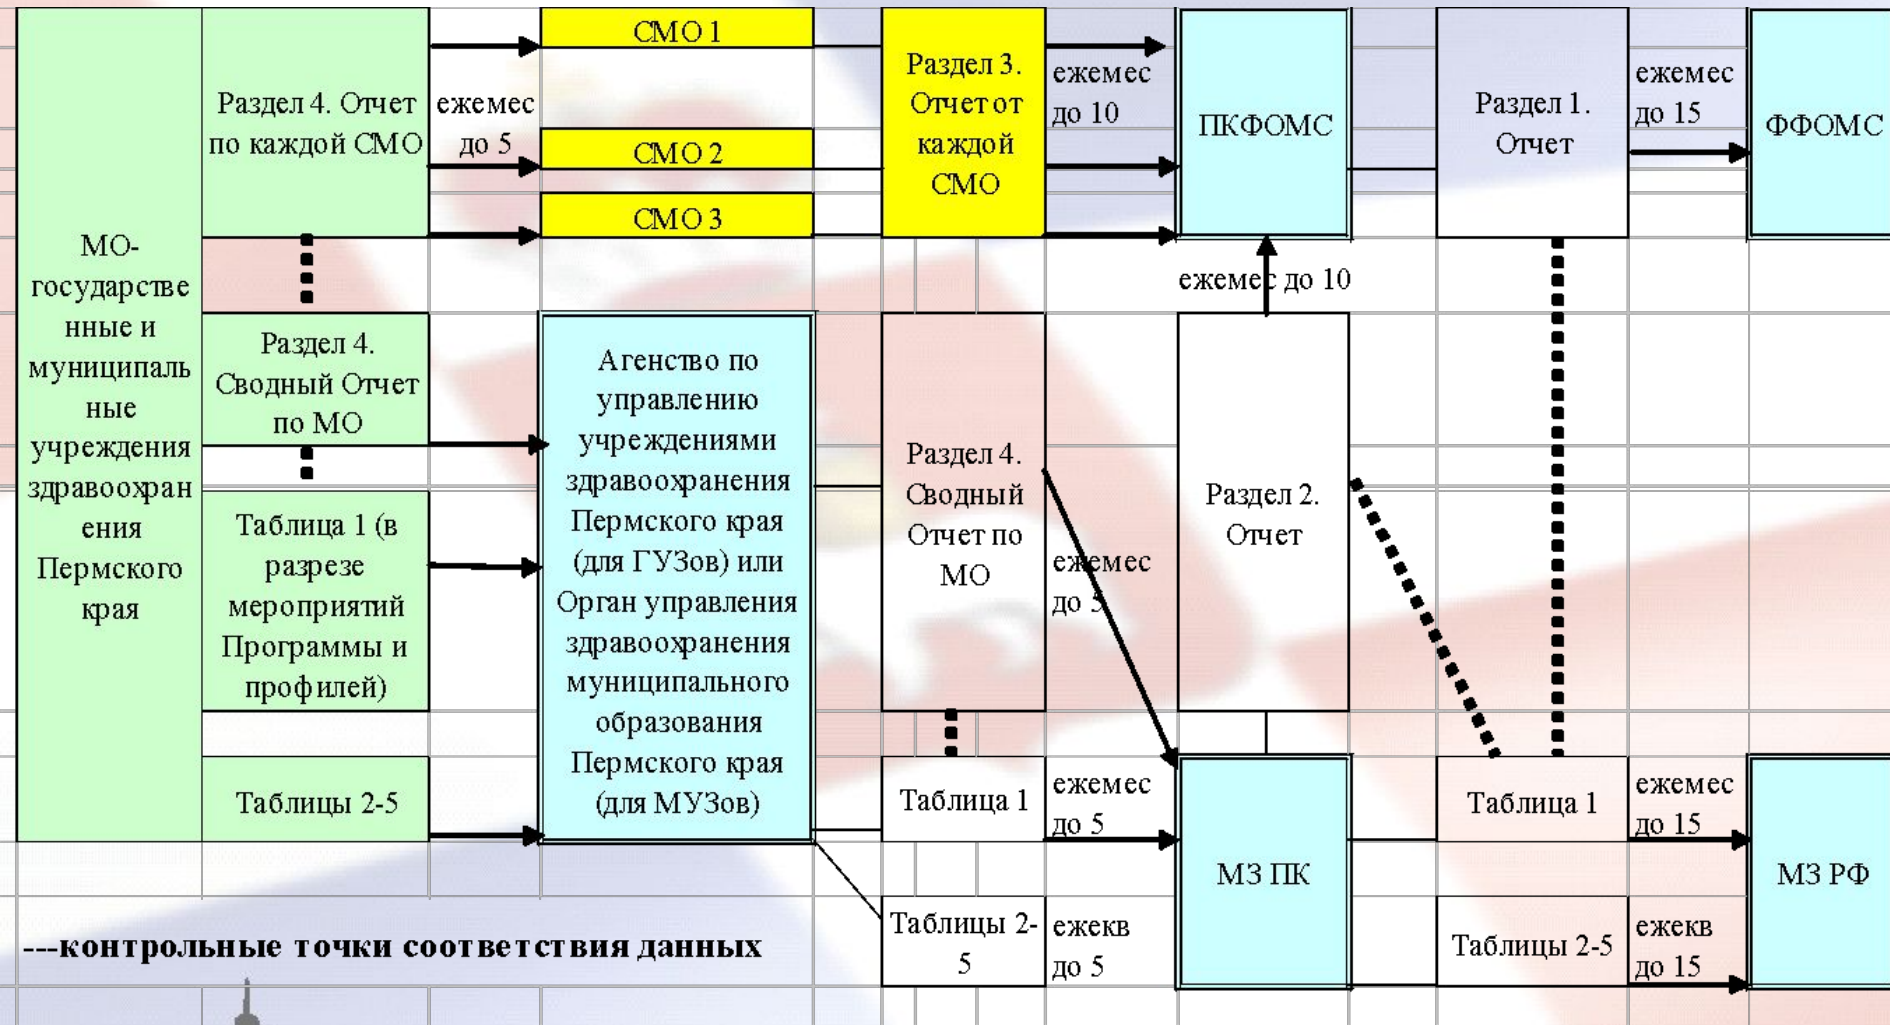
МО-государственные и муниципальные учреждения здравоохранения Пермского края

Раздел 4. Отчет по каждой СМО

ежемес до 5

СМО 1

СМО 2

СМО 3

Раздел 3. Отчет от каждой СМО

ежемес до 10

ПКФОМС

Раздел 1. Отчет

ежемес до 15

ФФОМС

ежемес до 10

Раздел 4. Сводный Отчет по МО

Таблица 1 (в разрезе мероприятий Программы и профилей)

Таблицы 2-5

Агенство по управлению учреждениями здравоохранения Пермского края (для ГУЗов) или Орган управления здравоохранения муниципального образования Пермского края (для МУЗов)

Раздел 4. Сводный Отчет по МО

ежемес до 5

Раздел 2. Отчет

Таблица 1

ежемес до 5

МЗ ПК

Таблица 1

ежемес до 15

МЗ РФ

Таблицы 2-5

ежекв до 5

Таблицы 2-5

ежекв до 15

---контрольные точки соответствия данных